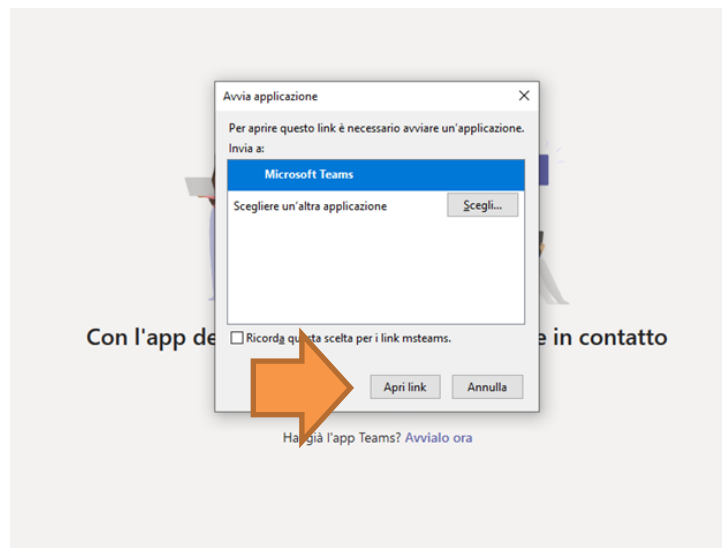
Avvia applicazione

Per aprire questo link è necessario avviare un'applicazione.

Invia a:

Microsoft Teams

Scegliere un'altra applicazione

Scegli...

Ricorda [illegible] scelta per i link msteams.

Apri link

Annulla

Con l'app de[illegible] in contatto

Ha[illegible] già l'app Teams? Avvialo ora